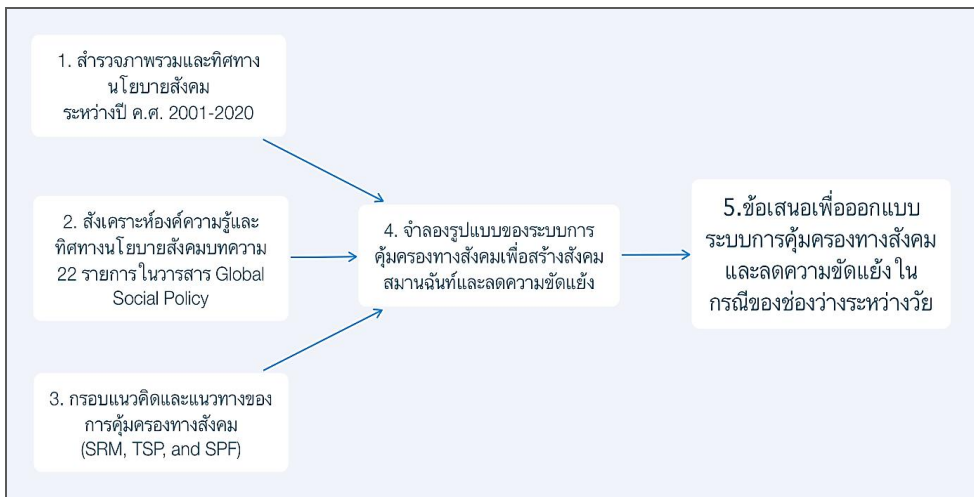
1. สำรวจภาพรวมและทิศทางนโยบายสังคม ระหว่างปี ค.ศ. 2001-2020

2. สังเคราะห์องค์ความรู้และทิศทางนโยบายสังคมบทความ 22 รายการในวารสาร Global Social Policy

3. กรอบแนวคิดและแนวทางของการคุ้มครองทางสังคม (SRM, TSP, and SPF)

4. จำลองรูปแบบของระบบการคุ้มครองทางสังคมเพื่อสร้างสังคมสมานฉันท์และลดความขัดแย้ง

5.ข้อเสนอเพื่อออกแบบระบบการคุ้มครองทางสังคมและลดความขัดแย้ง ในกรณีของช่องว่างระหว่างวัย